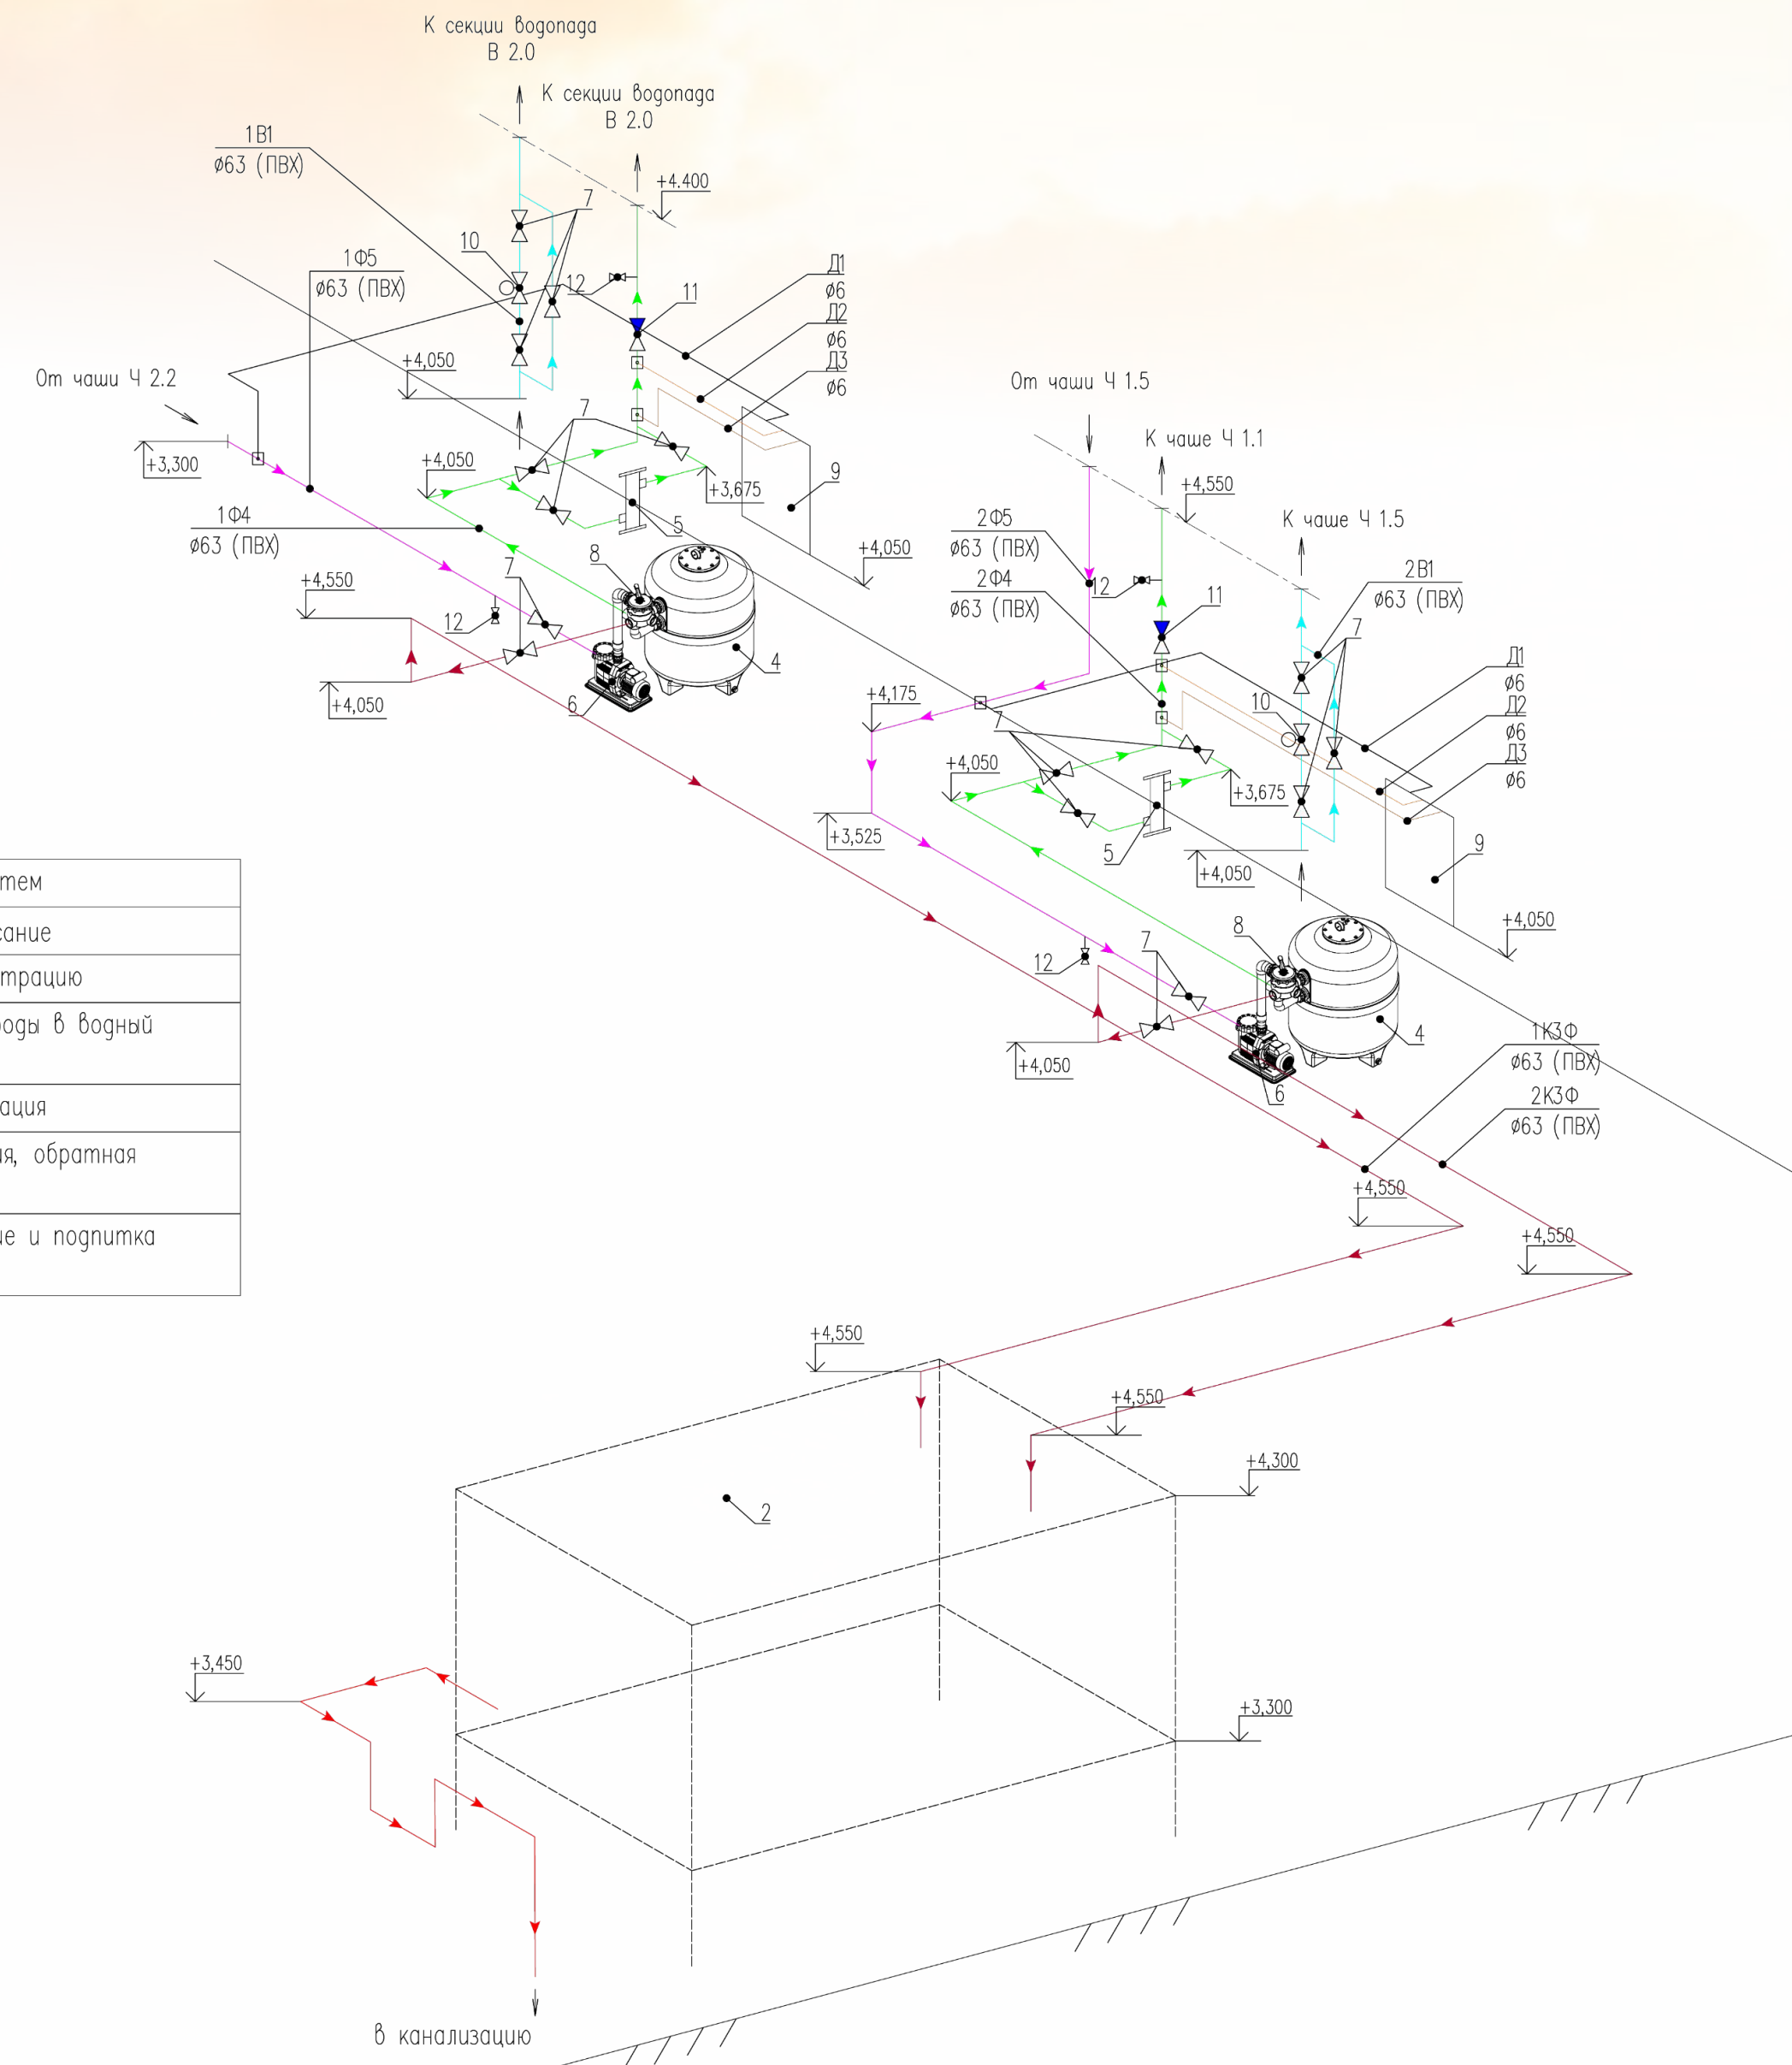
К секции водопада
В 2.0

К секции водопада
В 2.0

1В1
ø63 (ПВХ)

+4.400

7

10

12

11

1Ф5
ø63 (ПВХ)

Д1
ø6
Д2
ø6
Д3
ø6

От чаши Ч 2.2

+4,050

+3,300

7

+4,050

+3,675

9

1Ф4
ø63 (ПВХ)

5

8

+4,050

7

+4,550

12

4

+4,050

6

От чаши Ч 1.5

К чаше Ч 1.1

+4,550

К чаше Ч 1.5

2Ф5
ø63 (ПВХ)

2Ф4
ø63 (ПВХ)

12

11

2В1
ø63 (ПВХ)

7

+4,175

7

10

Д1
ø6
Д2
ø6
Д3
ø6

+4,050

+3,675

+3,525

5

+4,050

9

+4,050

8

7

12

4

+4,050

6

1К3Ф
ø63 (ПВХ)

2К3Ф
ø63 (ПВХ)

+4,550

+4,550

+4,550

+4,550

+4,300

2

+3,450

+3,300

В канализацию

| тем |
|---|
| сание |
| трацию |
| оды в водный |
| ация |
| я, обратная |
| е и подпитка |